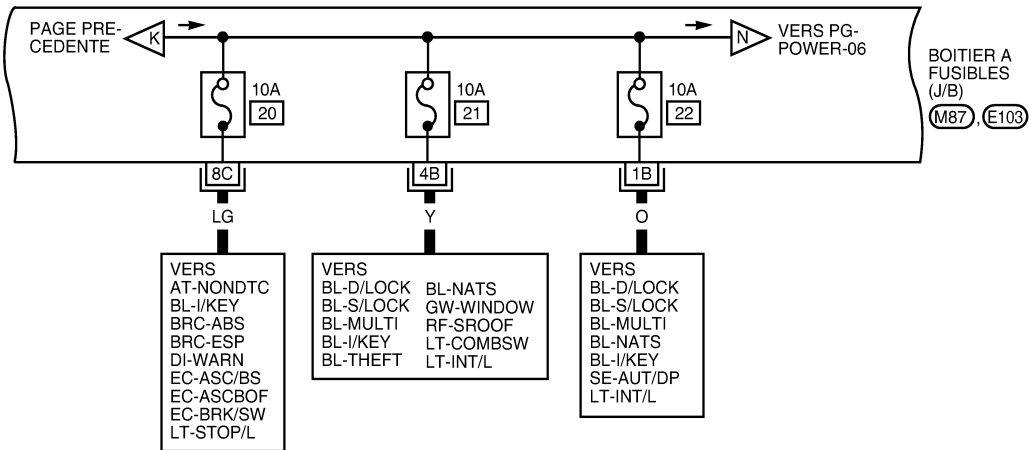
PAGE PRECEDENTE
K
N
VERS PG-POWER-06

BOITIER A FUSIBLES (J/B)
M87, E103

10A
20
10A
21
10A
22

8C
LG
4B
Y
1B
O

VERS
AT-NONDTC
BL-I/KEY
BRC-ABS
BRC-ESP
DI-WARN
EC-ASC/BS
EC-ASCBOF
EC-BRK/SW
LT-STOP/L

VERS
BL-D/LOCK
BL-S/LOCK
BL-MULTI
BL-I/KEY
BL-THEFT
BL-NATS
GW-WINDOW
RF-SROOF
LT-COMBSW
LT-INT/L

VERS
BL-D/LOCK
BL-S/LOCK
BL-MULTI
BL-NATS
BL-I/KEY
SE-AUT/DP
LT-INT/L